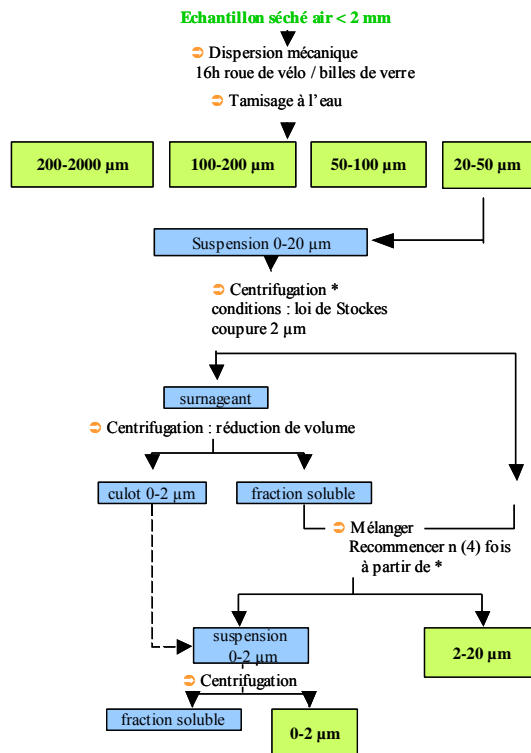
Echantillon séché air < 2 mm

➲ Dispersion mécanique
16h roue de vélo / billes de verre

➲ Tamisage à l'eau

200-2000 µm

100-200 µm

50-100 µm

20-50 µm

Suspension 0-20 µm

➲ Centrifugation *
conditions : loi de Stockes
coupure 2 µm

surnageant

➲ Centrifugation : réduction de volume

culot 0-2 µm

fraction soluble

➲ Mélanger
Recommencer n (4) fois
à partir de *

suspension
0-2 µm

2-20 µm

➲ Centrifugation

fraction soluble

0-2 µm